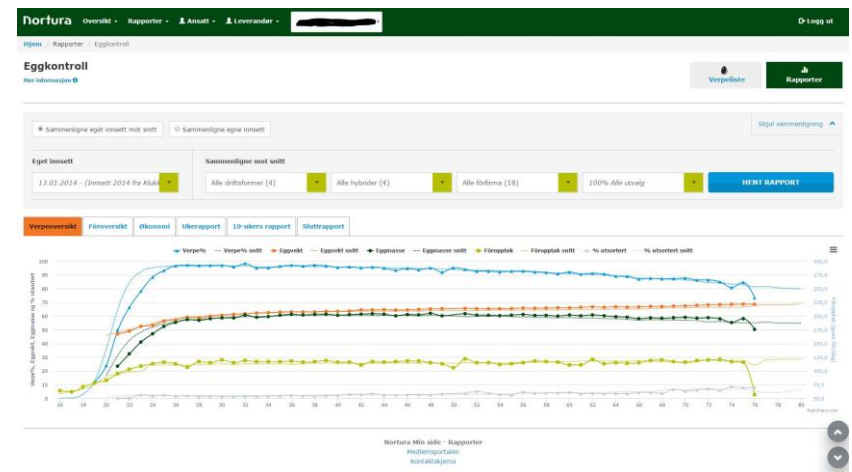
nortura Oversikt Rapporter Ansatt Leverandør

Logg ut

Hjem / Rapporter / Eggkontroll

Eggkontroll

Mer informasjon

Verpeliste

Rapporter

Sammenligne eget innsett mot snitt

Sammenligne egne innsett

Skjul sammenligning

Eget innsett

13.01.2014 - (Innsett 2014 fra Klukk

Sammenligne mot snitt

Alle driftsformer (4)

Alle hybrider (4)

Alle fôrfirma (18)

100% Alle utvalg

HENT RAPPORT

Verpeoversikt

Fôroversikt

Økonomi

Ukerapport

10-ukers rapport

Sluttrapport

Verpe% Verpe% snitt Eggvekt Eggvekt snitt Eggmasse Eggmasse snitt Fôropptak Fôropptak snitt % utsortert % utsortert snitt

Verpe%, Eggvekt, Eggmasse og % utsortert

Fôropptak (gram per høne)

100 90 80 70 60 50 40 30 20 10 0

300,0 275,0 250,0 225,0 200,0 175,0 150,0 125,0 100,0 75,0 50,0

16 18 20 22 24 26 28 30 32 34 36 38 40 42 44 46 48 50 52 54 56 58 60 62 64 66 68 70 72 74 76 78 80

Highcharts.com

Nortura Min side - Rapporter

Medlemsportalen

Kontaktskjema